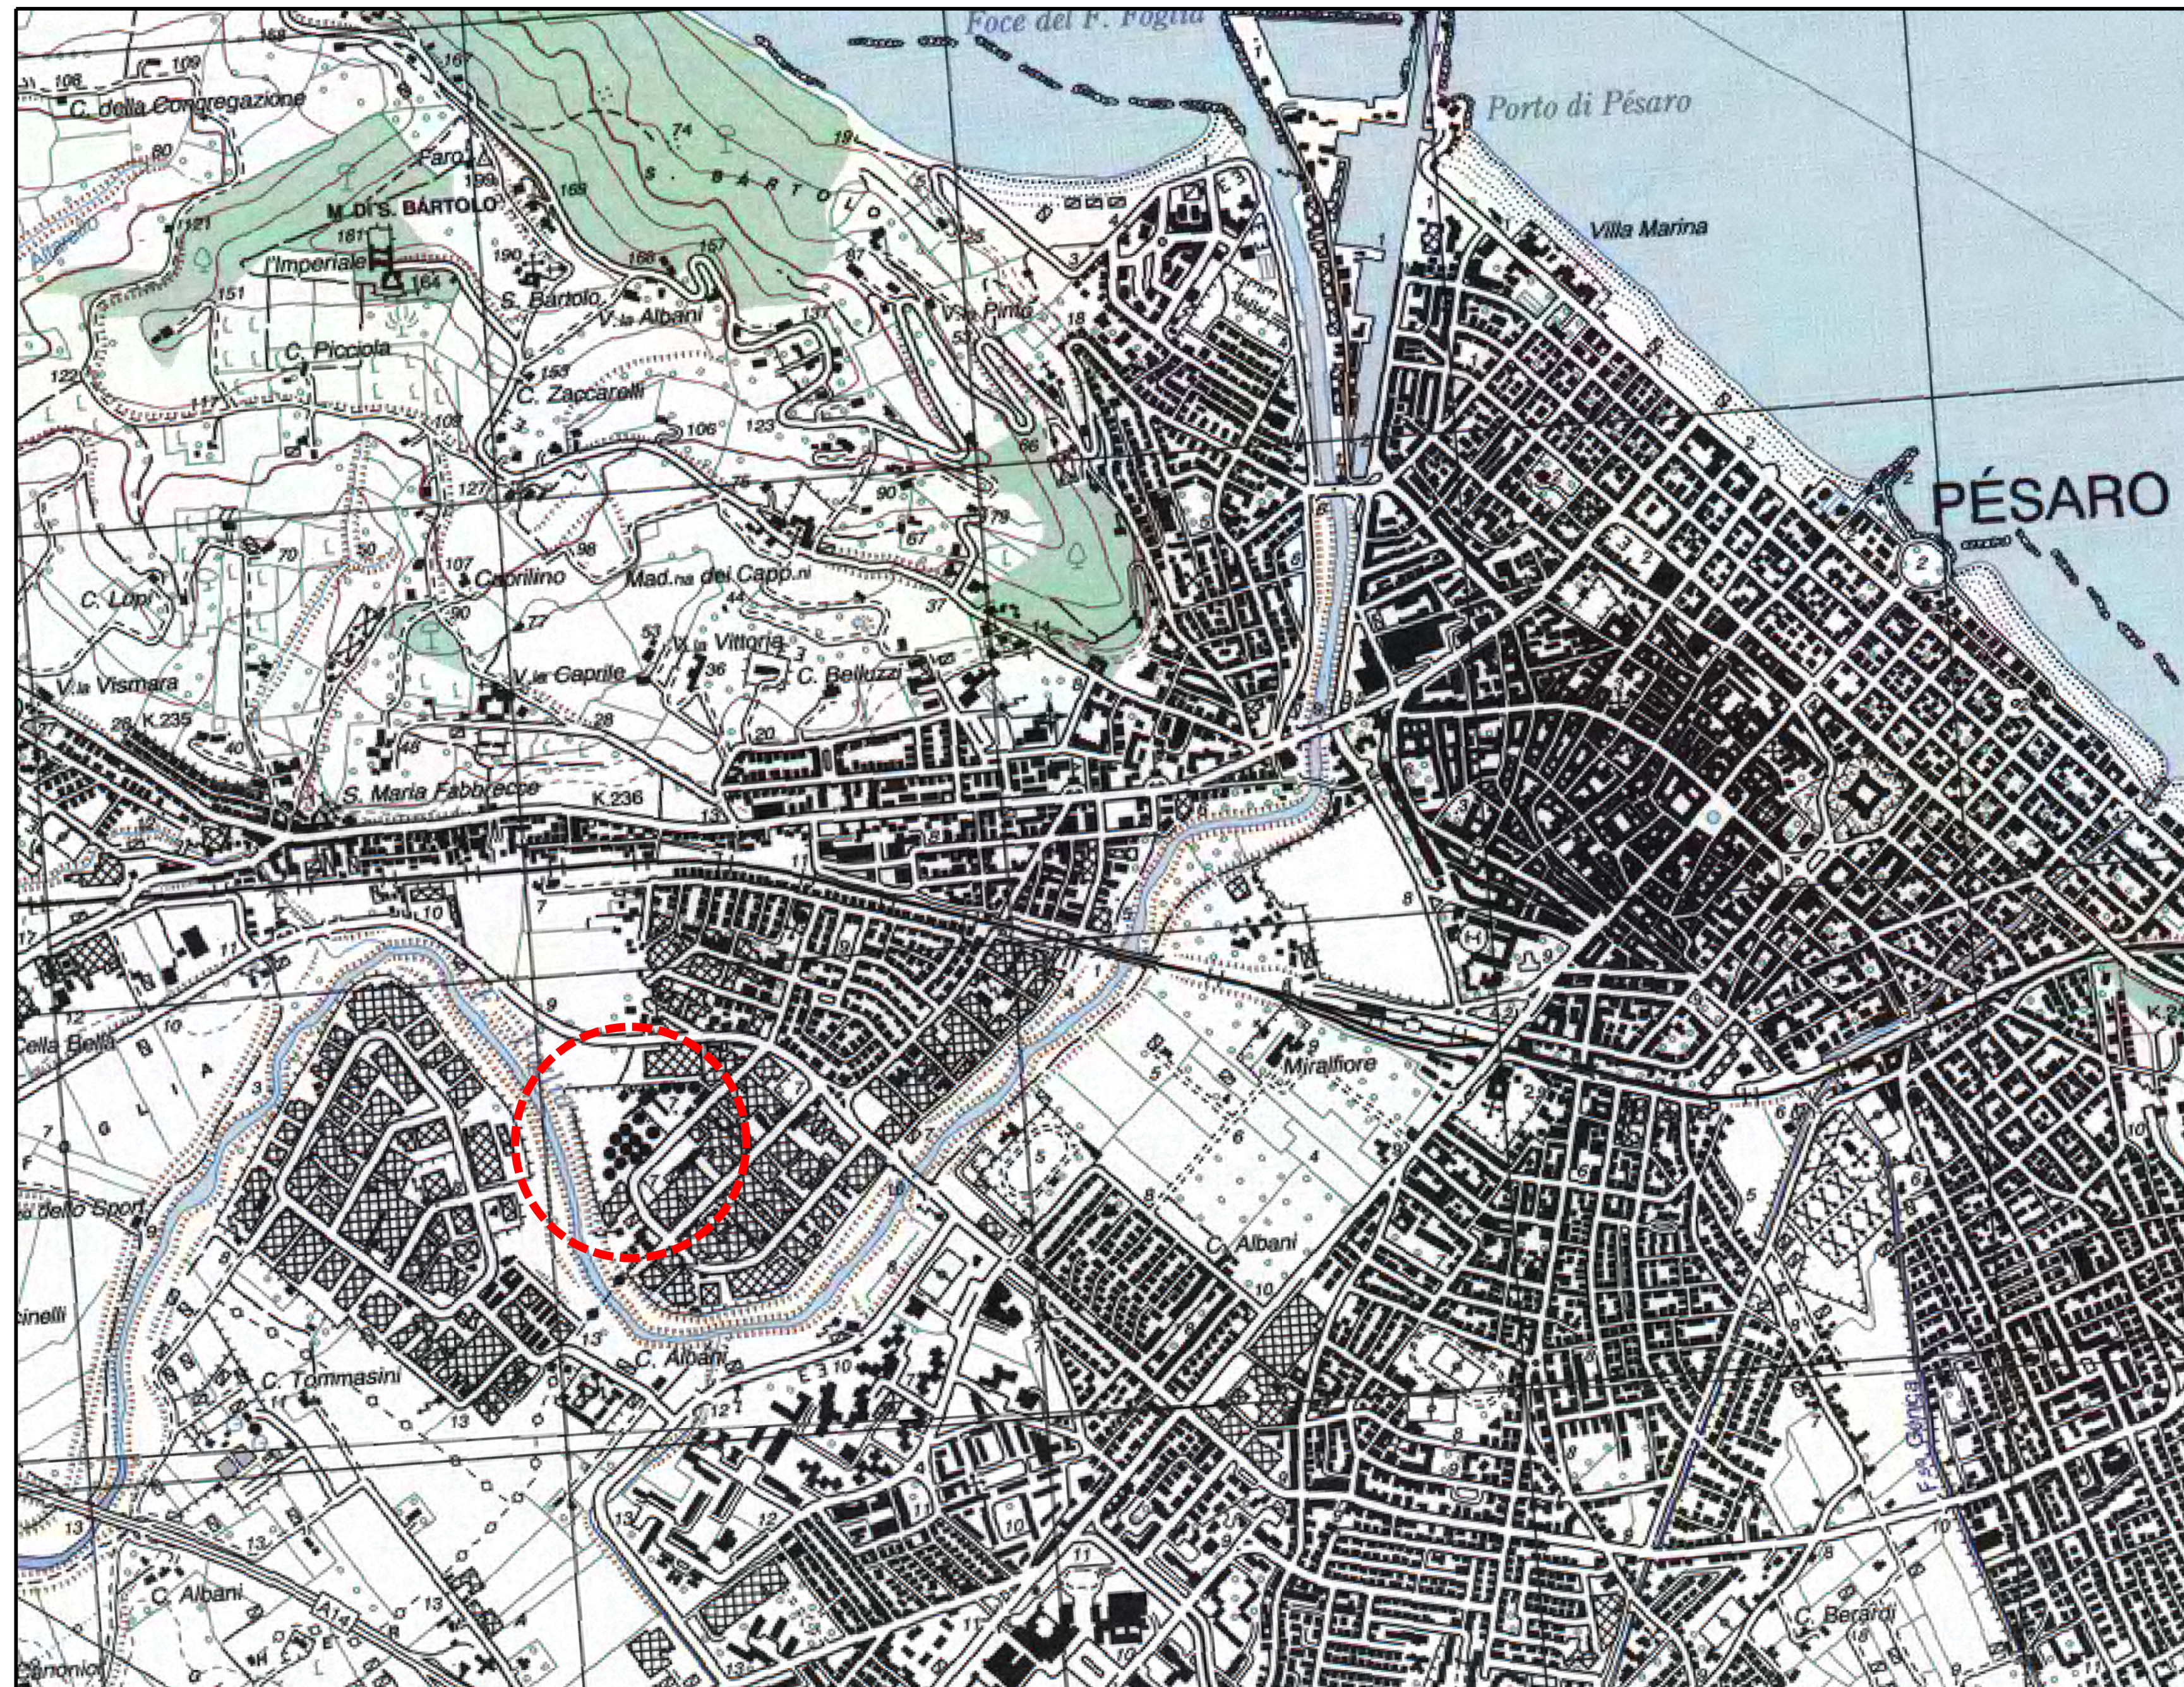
Foce del F. Foglia
Porto di Pésaro
Villa Marina
PÉSARO
106
109
C. della Congregazione
80
Faro
M. DI S. BARTOLO
181
l'Imperiale
164
121
151
S. BARTOLO
S. Bartolo
V. la Albani
V. la Pinto
C. Picciola
122
C. Zaccarelli
106
123
117
108
127
75
90
87
70
107
Caprilino
Mad. na dei Capp. ni
C. Lupi
98
37
77
V. la Caprile
V. la Vittoria
C. Belluzzi
V. la Vismara
K 235
S. Maria Fabbrecce
K 236
13
11
Cella Bella
10
9
7
Miralfiore
C. Albani
10
dello Sport
C. Tommasini
C. Albani
13
E 3
12
C. Albani
A 14
13
C. Berardi
11
10
Canonici
8
K 2